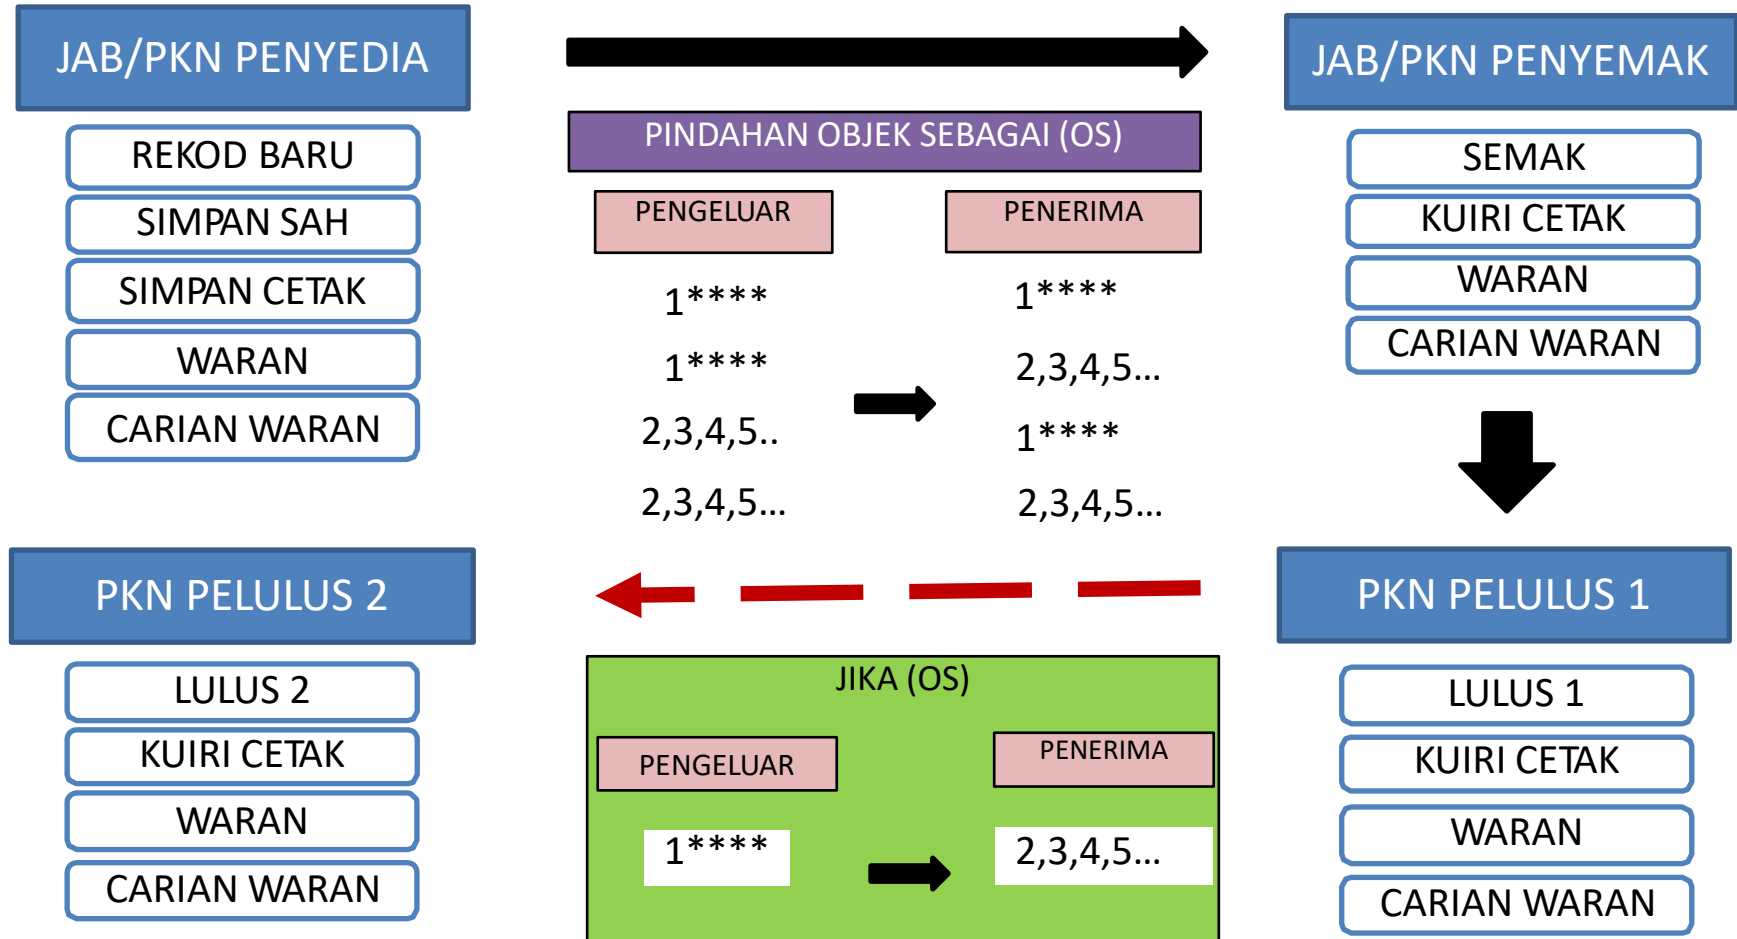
JAB/PKN PENYEDIA

REKOD BARU

SIMPAN SAH

SIMPAN CETAK

WARAN

CARIAN WARAN

PINDAHAN OBJEK SEBAGAI (OS)

| PENGELUAR | PENERIMA |
|---|---|
| 1**** | 1**** |
| 1**** | 2,3,4,5... |
| 2,3,4,5.. | 1**** |
| 2,3,4,5... | 2,3,4,5... |

JAB/PKN PENYEMAK

SEMAK

KUIRI CETAK

WARAN

CARIAN WARAN

PKN PELULUS 2

LULUS 2

KUIRI CETAK

WARAN

CARIAN WARAN

JIKA (OS)

| PENGELUAR | PENERIMA |
|---|---|
| 1**** | 2,3,4,5... |

PKN PELULUS 1

LULUS 1

KUIRI CETAK

WARAN

CARIAN WARAN